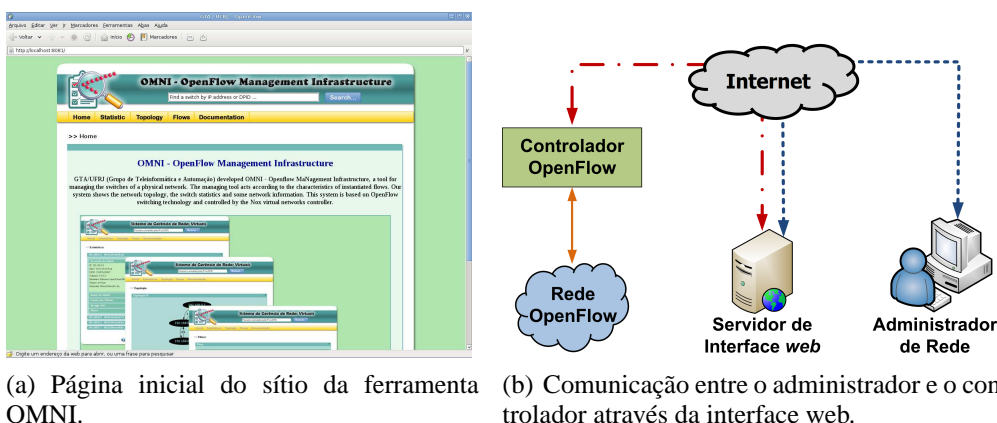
Arquivo Editar Ver Ir Marcadores Ferramentas Abas Ajuda

Voltar Início Marcadores

http://localhost:8081/

OMNI - OpenFlow Management Infrastructure

Find a switch by IP address or DPID ...

Search...

Home Statistic Topology Flows Documentation

>> Home

OMNI - OpenFlow Management Infrastructure

GTA/UFRJ (Grupo de Teleinformática e Automação) developed OMNI - Openflow MaNagement Infrastructure, a tool for managing the switches of a physical network. The managing tool acts according to the characteristics of instantiated flows. Our system shows the network topology, the switch statistics and some network information. This system is based on OpenFlow switching technology and controlled by the Nox virtual networks controller.

Sistema de Gerência de Redes Virtuais

Sistema de Gerência de Redes Virtuais

Sistema de Gerência de Redes Virtuais

Digite um endereço da web para abrir, ou uma frase para pesquisar

Internet

Controlador OpenFlow

Rede OpenFlow

Servidor de Interface *web*

Administrador de Rede

(a) Página inicial do sítio da ferramenta OMNI.

(b) Comunicação entre o administrador e o controlador através da interface web.